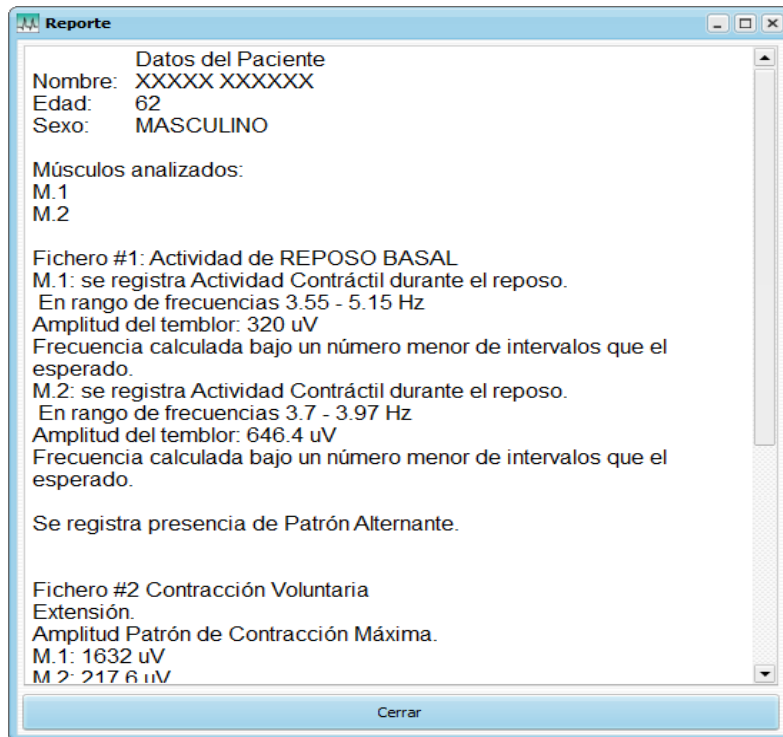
Reporte

Datos del Paciente
Nombre: XXXXX XXXXXX
Edad: 62
Sexo: MASCULINO

Músculos analizados:
M.1
M.2

Fichero #1: Actividad de REPOSO BASAL
M.1: se registra Actividad Contráctil durante el reposo.
En rango de frecuencias 3.55 - 5.15 Hz
Amplitud del temblor: 320 uV
Frecuencia calculada bajo un número menor de intervalos que el esperado.
M.2: se registra Actividad Contráctil durante el reposo.
En rango de frecuencias 3.7 - 3.97 Hz
Amplitud del temblor: 646.4 uV
Frecuencia calculada bajo un número menor de intervalos que el esperado.

Se registra presencia de Patrón Alternante.

Fichero #2 Contracción Voluntaria
Extensión.
Amplitud Patrón de Contracción Máxima.
M.1: 1632 uV
M.2: 217.6 uV

Cerrar